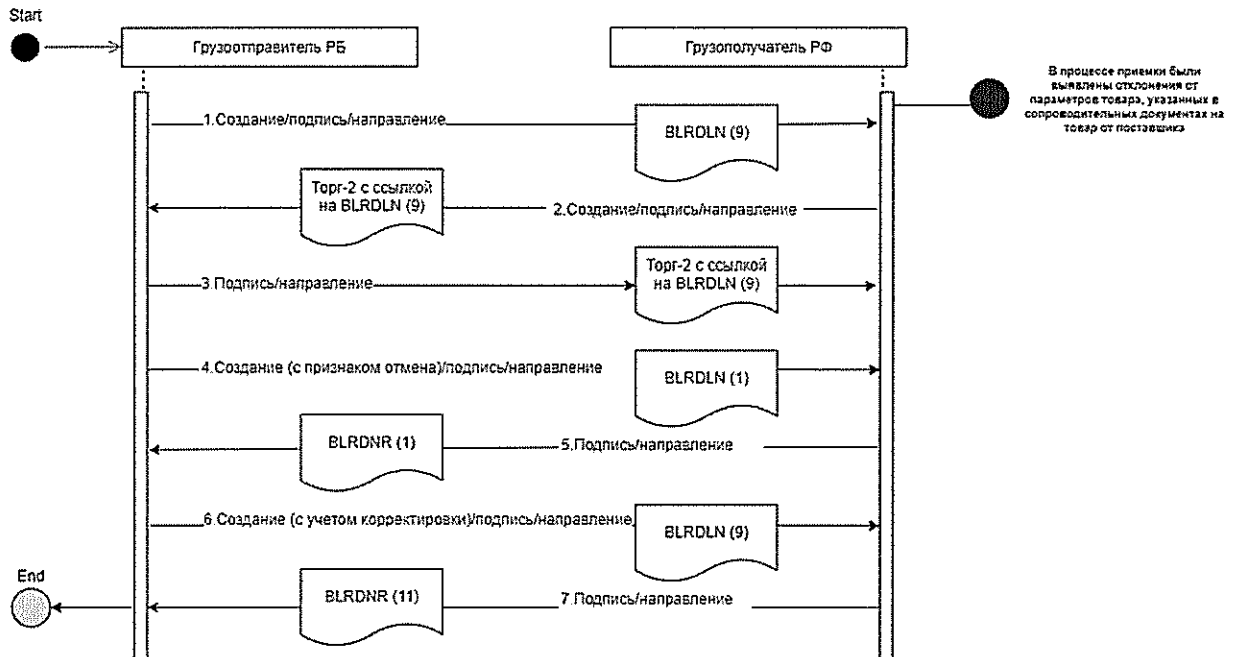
Start

Грузоотправитель РБ

Грузополучатель РФ

В процессе приемки были выявлены отклонения от параметров товара, указанных в сопроводительных документах на товар от поставщика

1.Создание/подпись/направление

BLRDLN (9)

Торг-2 с ссылкой на BLRDLN (9)

2.Создание/подпись/направление

3.Подпись/направление

Торг-2 с ссылкой на BLRDLN (9)

4.Создание (с признаком отмена)/подпись/направление

BLRDLN (1)

BLRDNR (1)

5.Подпись/направление

6.Создание (с учетом корректировки)/подпись/направление

BLRDLN (9)

End

BLRDNR (11)

7.Подпись/направление